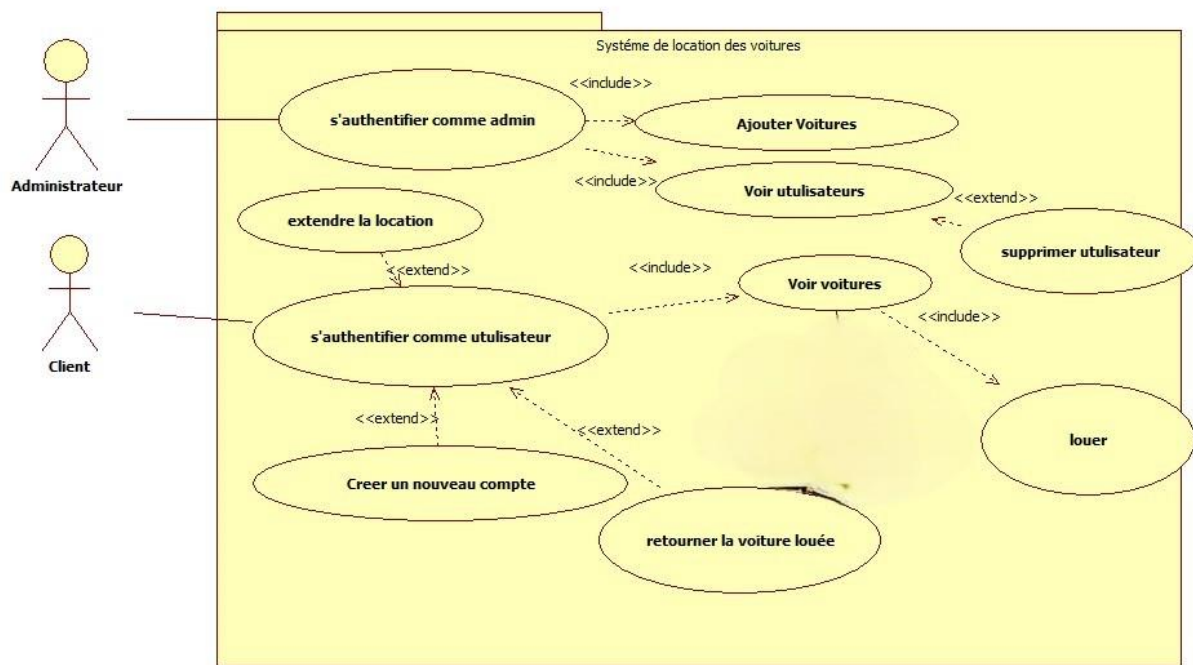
Systéme de location des voitures

Administrateur

Client

<<include>>

s'authentifier comme admin

Ajouter Voitures

<<include>>

Voir utulisateurs

<<extend>>

supprimer utulisateur

extendre la location

<<extend>>

<<include>>

Voir voitures

s'authentifier comme utulisateur

<<include>>

louer

<<extend>>

<<extend>>

Creer un nouveau compte

retourner la voiture louée